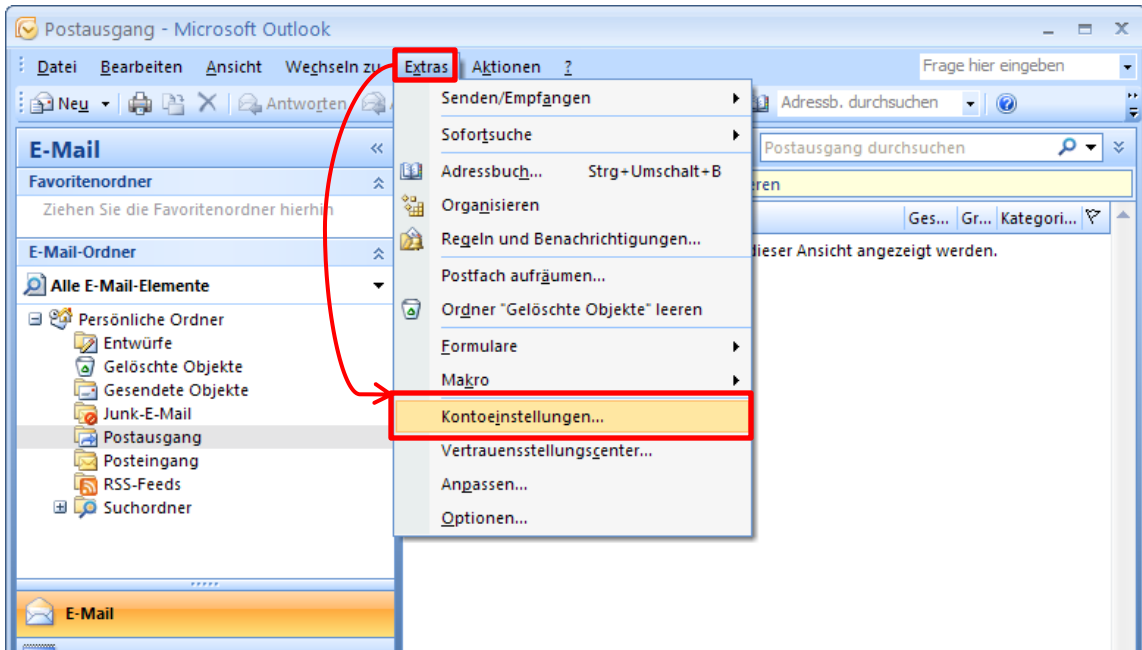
Postausgang - Microsoft Outlook

Datei Bearbeiten Ansicht Wechseln zu Extras Aktionen ?

Frage hier eingeben

Neu Antworten

Adressb. durchsuchen

E-Mail

Favoritenordner

Ziehen Sie die Favoritenordner hierhin

E-Mail-Ordner

Alle E-Mail-Elemente

Persönliche Ordner
Entwürfe
Gelöschte Objekte
Gesendete Objekte
Junk-E-Mail
Postausgang
Posteingang
RSS-Feeds
Suchordner

E-Mail

Senden/Empfangen
Sofortsuche
Adressbuch... Strg+Umschalt+B
Organisieren
Regeln und Benachrichtigungen...
Postfach aufräumen...
Ordner "Gelöschte Objekte" leeren
Formulare
Makro
Kontoeinstellungen...
Vertrauensstellungscenter...
Anpassen...
Optionen...

Postausgang durchsuchen

eren

Ges... Gr... Kategori...

dieser Ansicht angezeigt werden.